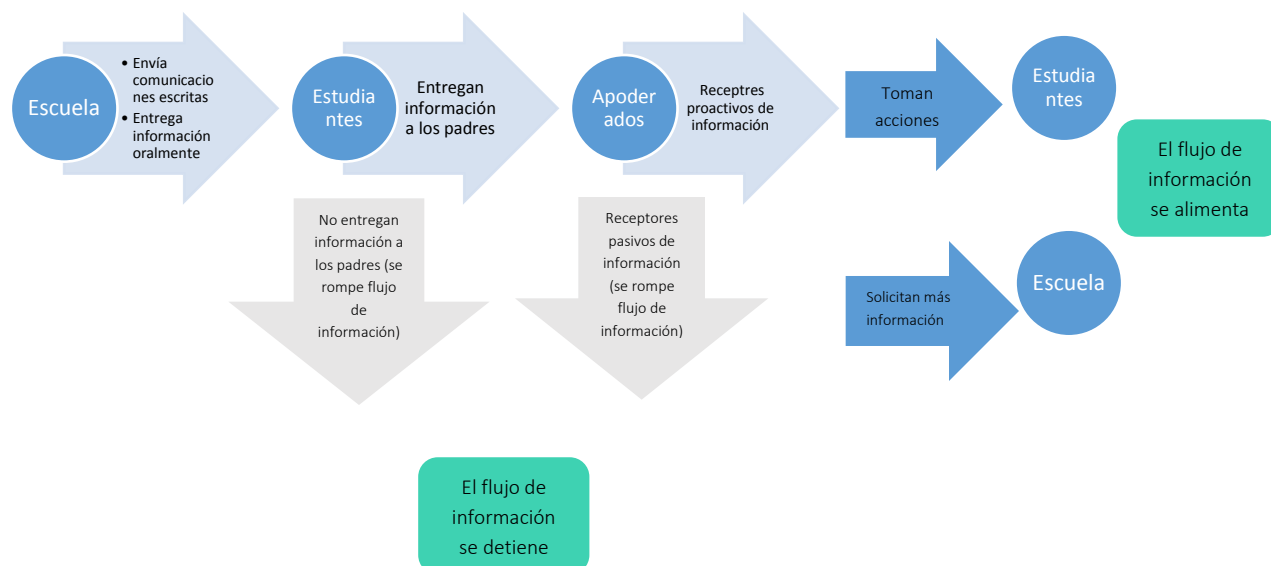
Escuela

• Envía comunicaciones escritas
• Entrega información oralmente

Estudiantes

Entregan información a los padres

Apoderados

Receptres proactivos de información

Toman acciones

Estudiantes

El flujo de información se alimenta

No entregan información a los padres (se rompe flujo de información)

Receptores pasivos de información (se rompe flujo de información)

Solicitan más información

Escuela

El flujo de información se detiene